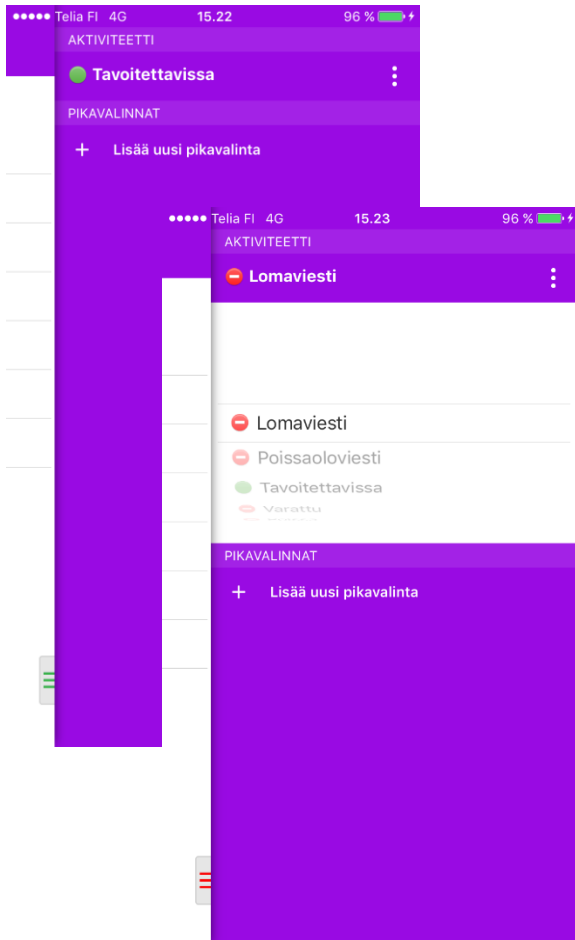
●●●●● Telia FI 4G 15.22 96 %

AKTIVITEETTI

Tavoitettavissa

PIKAVALINNAT

+ Lisää uusi pikavalinta

●●●●● Telia FI 4G 15.23 96 %

AKTIVITEETTI

Lomaviesti

Lomaviesti

Poissaoloviesti

Tavoitettavissa

Varattu

PIKAVALINNAT

+ Lisää uusi pikavalinta